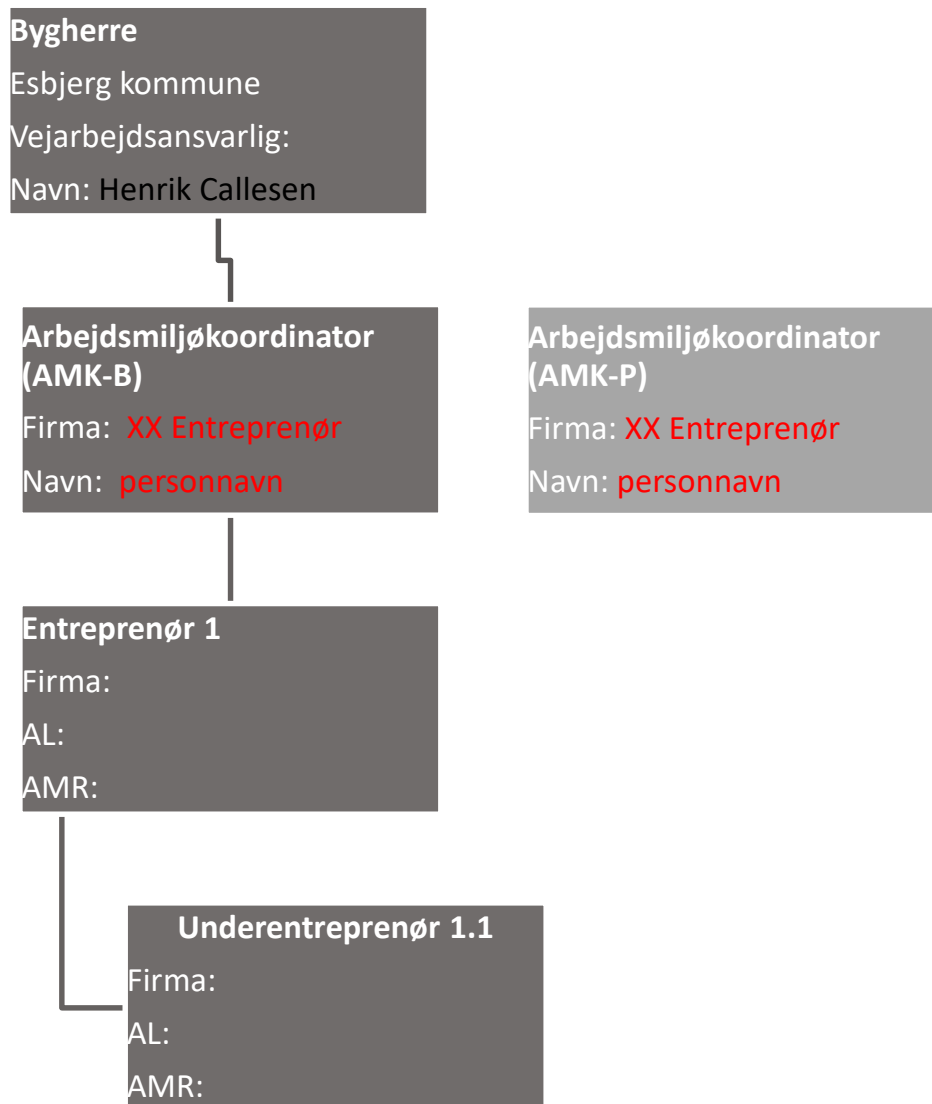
Bygherre
Esbjerg kommune
Vejarbejdsansvarlig:
Navn: Henrik Callesen

Arbejdsmiljøkoordinator (AMK-B)
Firma: XX Entreprenør
Navn: personnavn

Arbejdsmiljøkoordinator (AMK-P)
Firma: XX Entreprenør
Navn: personnavn

Entreprenør 1
Firma:
AL:
AMR:

Underentreprenør 1.1
Firma:
AL:
AMR: